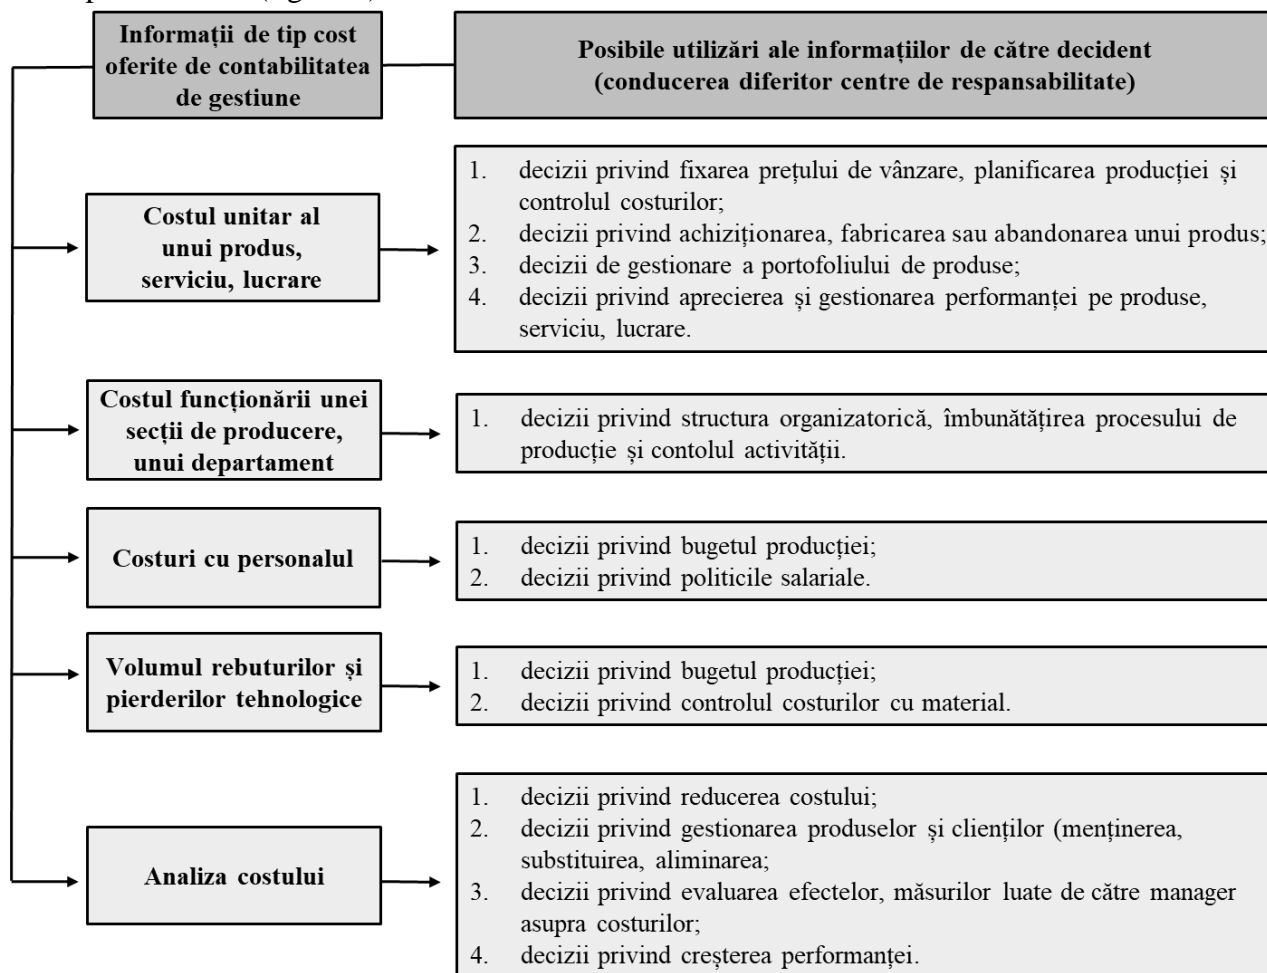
Informații de tip cost oferite de contabilitatea de gestiune

Posibile utilizări ale informațiilor de către decident (conducerea diferitor centre de respansabilitate)

Costul unitar al unui produs, serviciu, lucrare

1. decizii privind fixarea prețului de vânzare, planificarea producției și controlul costurilor;
2. decizii privind achiziționarea, fabricarea sau abandonarea unui produs;
3. decizii de gestionare a portofoliului de produse;
4. decizii privind aprecierea și gestionarea performanței pe produse, serviciu, lucrare.

Costul funcționării unei secții de producere, unui departament

1. decizii privind structura organizatorică, îmbunătățirea procesului de producție și contolul activității.

Costuri cu personalul

1. decizii privind bugetul producției;
2. decizii privind politicile salariale.

Volumul rebuturilor și pierderilor tehnologice

1. decizii privind bugetul producției;
2. decizii privind controlul costurilor cu material.

Analiza costului

1. decizii privind reducerea costului;
2. decizii privind gestionarea produselor și clienților (menținerea, substituirea, aliminarea;
3. decizii privind evaluarea efectelor, măsurilor luate de către manager asupra costurilor;
4. decizii privind creșterea performanței.